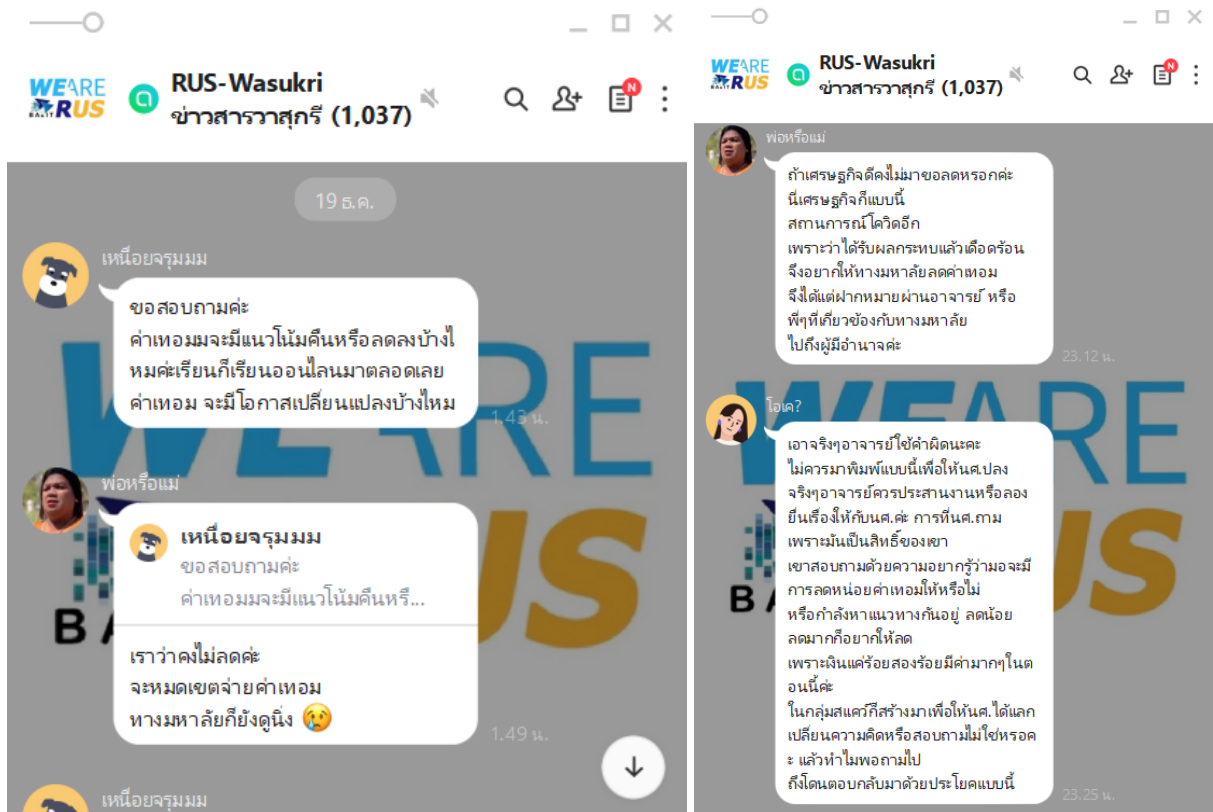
RUS-Wasukri
ข่าวสารวาสุกรี (1,037)

19 ธ.ค.

เหนือยจรุมมม
ขอสอบถามค่ะ
ค่าเหอมมจะมีแนวโน้มคืนหรือลดลงบ้างไหมค่ะเรียนก็เรียนออนไลนมาตลอดเลย ค่าเหอม จะมีโอกาสเปลี่ยนแปลงบ้างไหม
1.43 น.

พ่อหรือแม่
เหนือยจรุมมม
ขอสอบถามค่ะ
ค่าเหอมมจะมีแนวโน้มคืนหรื...
เราว่าคงไม่ลดค่ะ
จะหมดเขตจ่ายค่าเหอม
ทางมหาลัยก็ยังดูนิ่ง 😢
1.49 น.

เหนือยจรุมมม

RUS-Wasukri
ข่าวสารวาสุกรี (1,037)

พ่อหรือแม่
ถ้าเศรษฐกิจดีคงไม่มาขอลดหรอกค่ะ
นี่เศรษฐกิจก็แบบนี้
สถานการณ์โควิดอีก
เพราะว่าได้รับผลกระทบแล้วเดือดร้อน
จึงอยากให้ทางมหาลัยลดค่าเหอม
จึงได้แต่ฝากหมายผ่านอาจารย์ หรือ
พี่ๆที่เกี่ยวข้องกับทางมหาลัย
ไปถึงผู้มีอำนาจค่ะ
23.12 น.

โอเค?
เอาจริงๆอาจารย์ใช้คำผิดนะคะ
ไม่ควรมาพิมพ์แบบนี้เพื่อให้นศ.ปลง
จริงๆอาจารย์ควรประสานงานหรือลองยื่นเรื่องให้กับนศ.ค่ะ การที่นศ.ถาม
เพราะมันเป็นสิทธิ์ของเขา
เขาสอบถามด้วยความอยากรู้ว่ามอจะมีการลดหน่อยค่าเหอมให้หรือไม่
หรือกำลังหาแนวทางกันอยู่ ลดน้อย
ลดมากก็อยากให้ลด
เพราะเงินแค่ร้อยสองร้อยมีค่ามากๆในตอนนี้ค่ะ
ในกลุ่มสแควร์ก็สร้างมาเพื่อให้นศ.ได้แลกเปลี่ยนความคิดหรือสอบถามไม่ใช่หรอคะ แล้วทำไมพอถามไป
ถึงโดนตอบกลับมาด้วยประโยคแบบนี้
23.25 น.